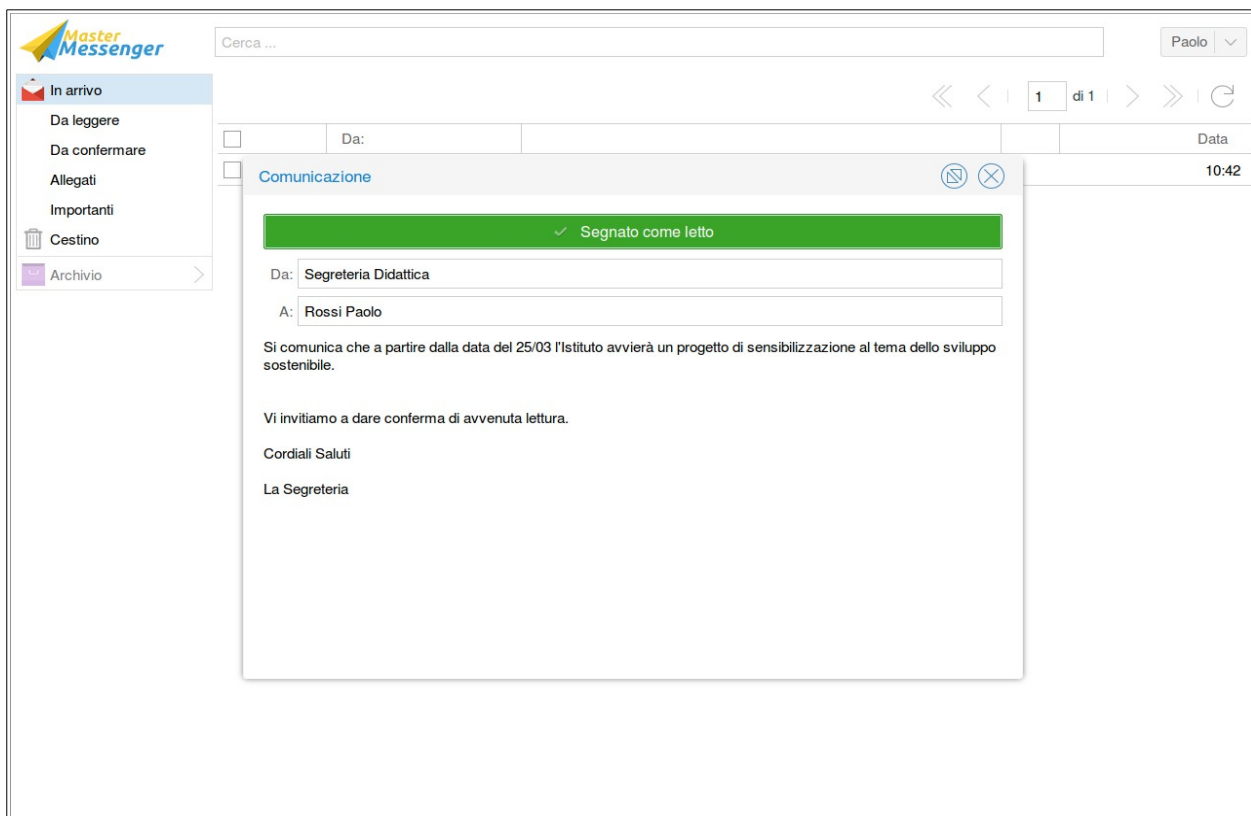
Master Messenger

Cerca ...

Paolo

In arrivo
Da leggere
Da confermare
Allegati
Importanti
Cestino
Archivio

1 di 1

Da:

Data

10:42

Comunicazione

Segnato come letto

Da: Segreteria Didattica

A: Rossi Paolo

Si comunica che a partire dalla data del 25/03 l'Istituto avvierà un progetto di sensibilizzazione al tema dello sviluppo sostenibile.

Vi invitiamo a dare conferma di avvenuta lettura.

Cordiali Saluti

La Segreteria